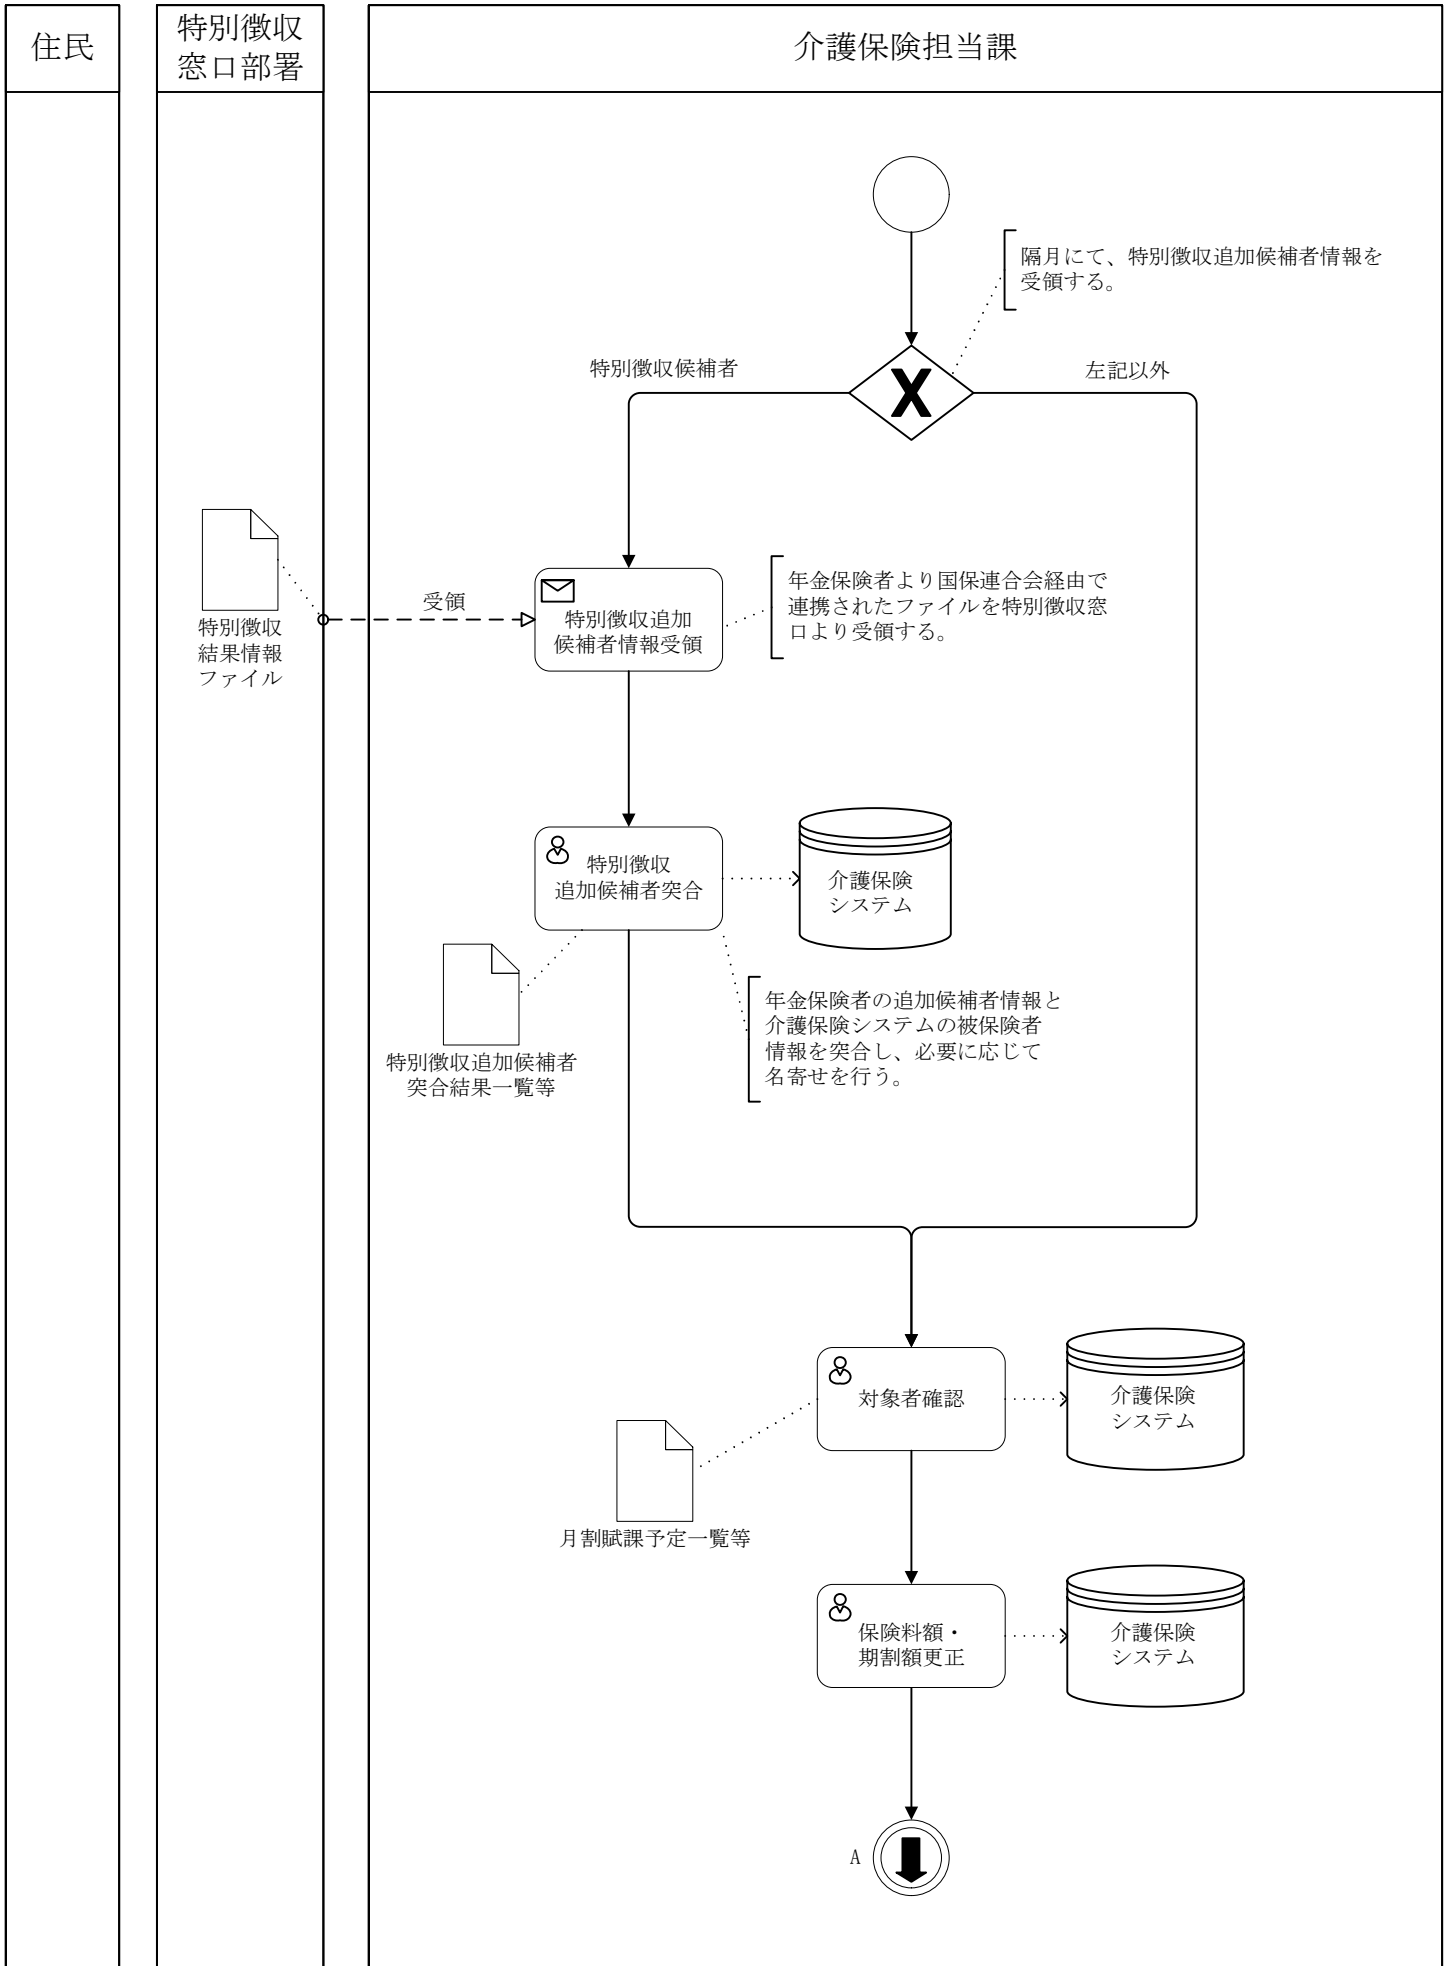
住民

特別徴収窓口部署

介護保険担当課

隔月にて、特別徴収追加候補者情報を受領する。

特別徴収候補者

X

左記以外

特別徴収結果情報ファイル

受領

特別徴収追加候補者情報受領

年金保険者より国保連合会経由で連携されたファイルを特別徴収窓口より受領する。

特別徴収追加候補者突合

介護保険システム

特別徴収追加候補者突合結果一覧等

年金保険者の追加候補者情報と介護保険システムの被保険者情報を突合し、必要に応じて名寄せを行う。

対象者確認

介護保険システム

月割賦課予定一覧等

保険料額・期割額更正

介護保険システム

A